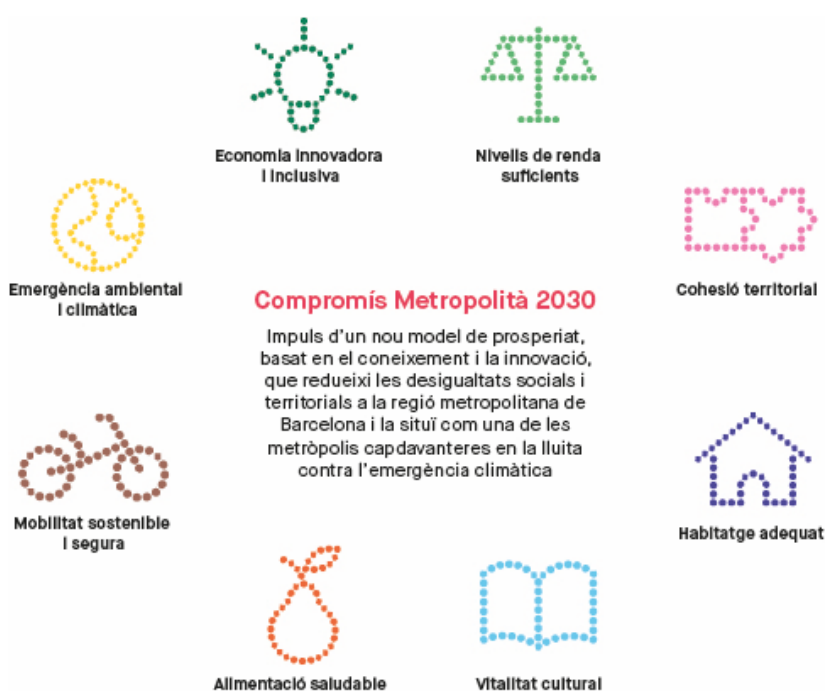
Economia innovadora i inclusiva

Nivells de renda suficients

Emergència ambiental i climàtica

Compromís Metropolità 2030

Impuls d'un nou model de prosperiat, basat en el coneixement i la innovació, que redueixi les desigualtats socials i territorials a la regió metropolitana de Barcelona i la situï com una de les metròpolis capdavanteres en la lluita contra l'emergència climàtica

Cohesió territorial

Mobilitat sostenible i segura

Habitatge adequat

Alimentació saludable

Vitalitat cultural